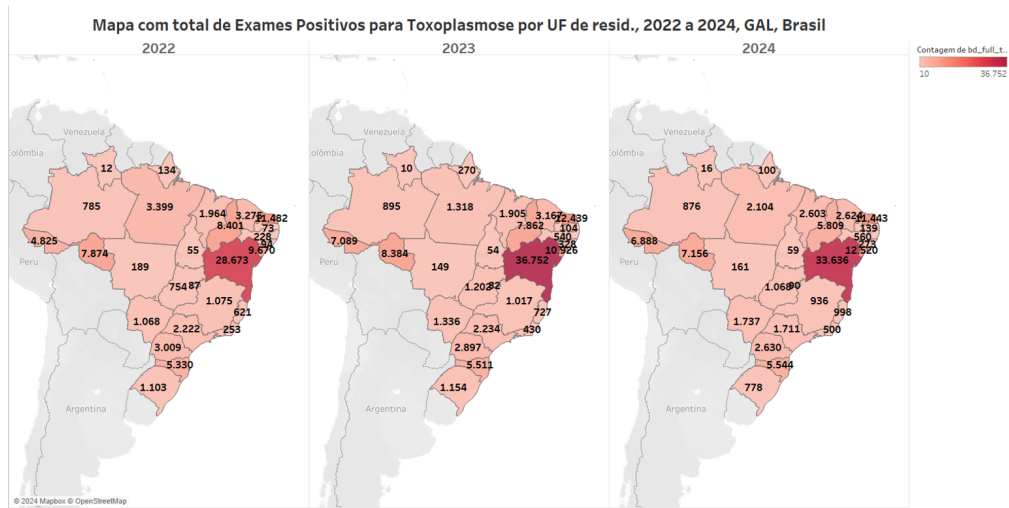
Mapa com total de Exames Positivos para Toxoplasmose por UF de resid., 2022 a 2024, GAL, Brasil

Contagem de bd_full_t..
10
36.752

2022
Venezuela
Colômbia
Peru
Argentina
12
134
785
3.399
1.964
3.275
11.482
8.401
73
228
97
9.670
4.825
7.874
55
189
28.673
754
87
1.075
621
1.068
2.222
253
3.009
5.330
1.103

2023
Venezuela
Colômbia
Peru
Argentina
10
270
895
1.318
1.905
3.167
12.439
7.862
104
540
328
10.926
7.089
8.384
54
149
36.752
1.203
82
1.017
727
1.336
2.234
430
2.897
5.511
1.154

2024
Venezuela
Colômbia
Peru
Argentina
16
100
876
2.104
2.603
2.624
11.443
5.809
139
560
273
12.520
6.888
7.156
59
161
33.636
1.068
80
936
998
1.737
1.711
500
2.630
5.544
778

© 2024 Mapbox © OpenStreetMap